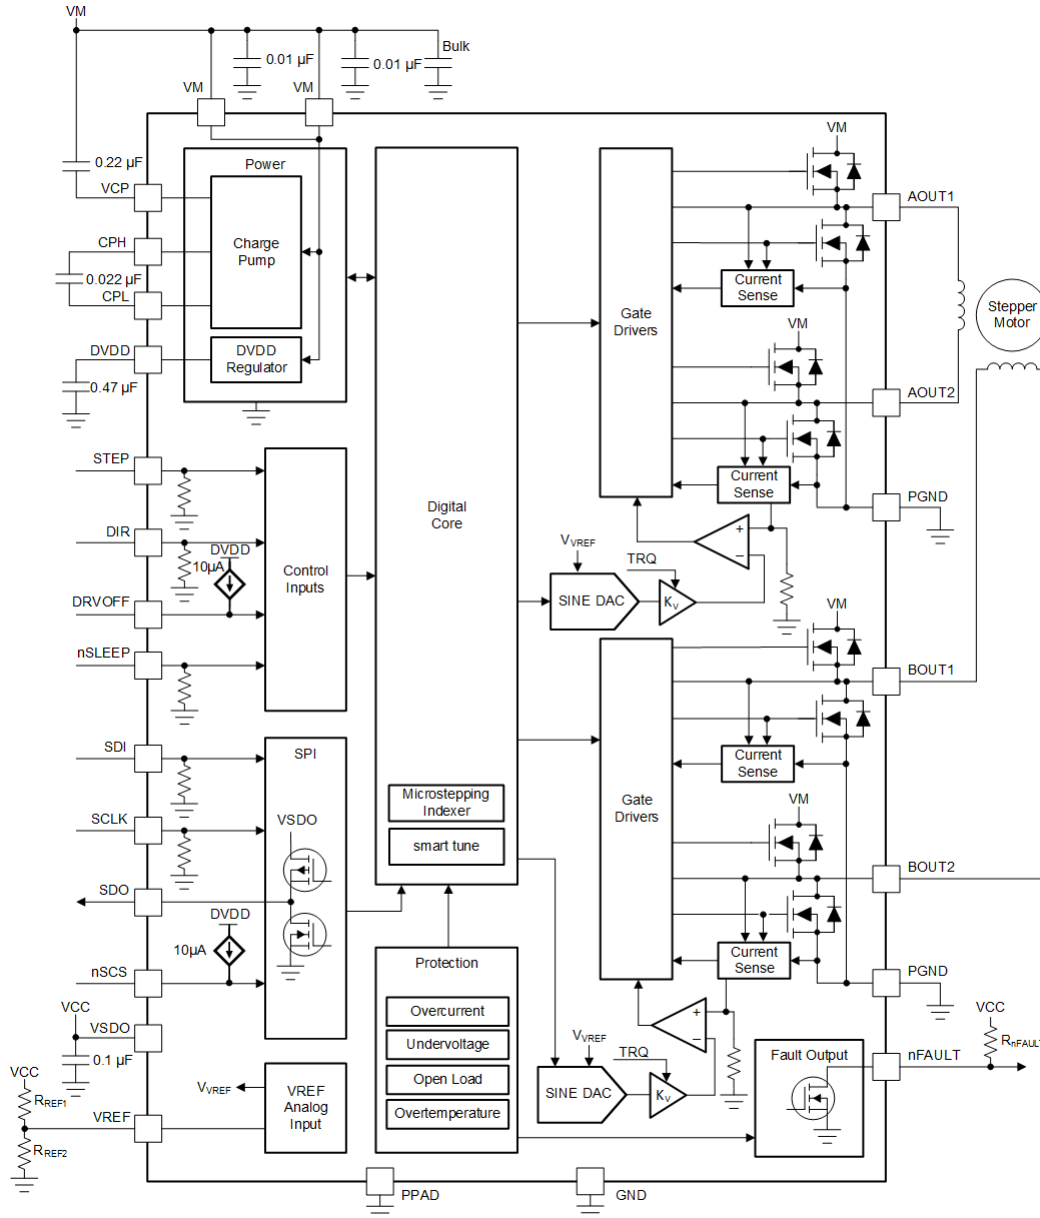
VM
0.01 µF
0.01 µF
Bulk
VM
VM
0.22 µF
VCP
CPH
0.022 µF
CPL
DVDD
0.47 µF
Power
Charge Pump
DVDD Regulator
Digital Core
Gate Drivers
VM
AOUT1
Current Sense
Stepper Motor
VM
AOUT2
Current Sense
PGND
STEP
DIR
DVDD
10µA
DRVOFF
nSLEEP
Control Inputs
$V_{VREF}$
TRQ
SINE DAC
$K_V$
VM
BOUT1
Gate Drivers
Current Sense
VM
BOUT2
Current Sense
PGND
SDI
SPI
SCLK
VSDO
SDO
DVDD
10µA
nSCS
Microstepping Indexer
smart tune
Protection
Overcurrent
Undervoltage
Open Load
Overtemperature
$V_{VREF}$
TRQ
SINE DAC
$K_V$
VCC
VSDO
0.1 µF
VCC
$R_{REF1}$
$V_{VREF}$
VREF
$R_{REF2}$
VREF Analog Input
Fault Output
nFAULT
VCC
$R_{nFAULT}$
PPAD
GND